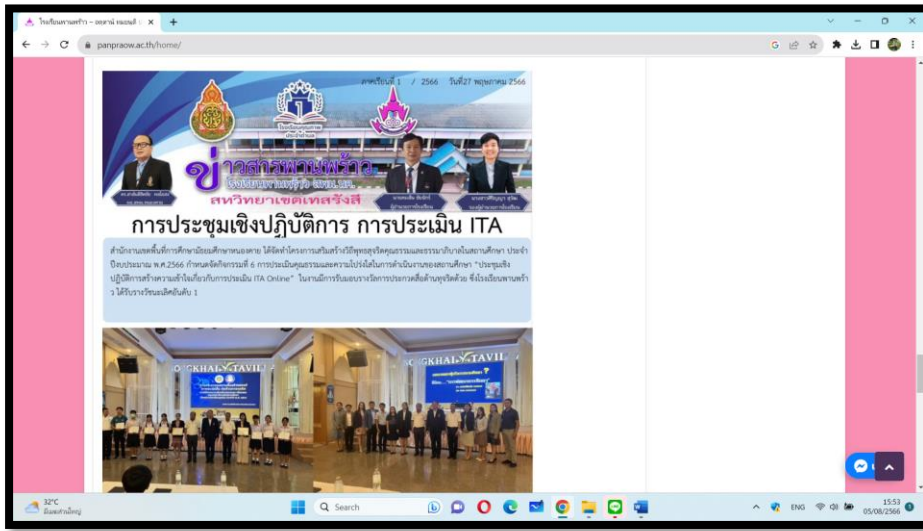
โรงเรียนพานพร้าว – ออนานี จงอนมี ×

panpraow.ac.th/home/

ภาคเรียนที่ 1 / 2566 วันที่27 พฤษภาคม 2566

ข่าวสารพานพร้าว

โรงเรียนพานพร้าว สพม.นค.

สหวิทยาเขตเทศรังสี

การประชุมเชิงปฏิบัติการ การประเมิน ITA

สำนักงานเขตพื้นที่การศึกษามัธยมศึกษาหนองคาย ได้จัดทำโครงการเสริมสร้างวิถีพุทธสุจริตคุณธรรมและธรรมาภิบาลในสถานศึกษา ประจำปีงบประมาณ พ.ศ.2566 กำหนดจัดกิจกรรมที่ 6 การประเมินคุณธรรมและความโปร่งใสในการดำเนินงานของสถานศึกษา "ประชุมเชิงปฏิบัติการสร้างความเข้าใจเกี่ยวกับการประเมิน ITA Online" ในงานมีการรับมอบรางวัลการประกวดสื่อต้านทุจริตด้วย ซึ่งโรงเรียนพานพร้าว ได้รับรางวัลรองชนะเลิศอันดับ 1

GKHAI TAVIL

GKHAI TAVIL

32°C
มีเมฆเป็นส่วนใหญ่

Search

ENG

15:53
05/08/2566